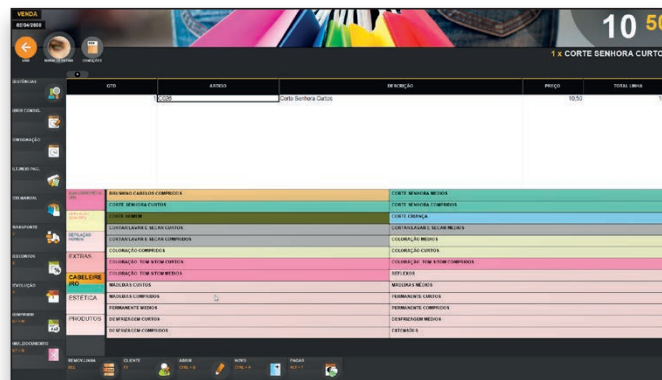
VENDA
02/04/2020

10 50

1 x CORTE SENHORA CURTO

| QTD | ARTIGO | DESCRIÇÃO | PREÇO | TOTAL LINHA |
|---|---|---|---|---|
| | C006 | Corte Senhora Curtos | 10,50 | |

EXTRAS
CABELEIREIRO
ESTÉTICA
PRODUTOS

BRUSHING CABELOS COMPRIDOS
CORTE SENHORA MEDIOS
CORTE SENHORA CURTOS
CORTE SENHORA COMPRIDOS
CORTE HOMEM
CORTE CRIANÇA
CORTAR/LAVAR E SECAR CURTOS
CORTAR/LAVAR E SECAR MEDIOS
CORTAR/LAVAR E SECAR COMPRIDOS
COLORAÇÃO MEDIOS
COLORAÇÃO COMPRIDOS
COLORAÇÃO CURTOS
COLORAÇÃO TOM S/TOM CURTOS
COLORAÇÃO TOM S/TOM COMPRIDOS
COLORAÇÃO TOM S/TOM MEDIOS
REFLEXOS
MADEIXAS CURTOS
MADEIXAS MEDIOS
MADEIXAS COMPRIDOS
PERMANENTE CURTOS
PERMANENTE MEDIOS
PERMANENTE COMPRIDOS
DESFRIZAGEM CURTOS
DESFRIZAGEM MEDIOS
DESFRIZAGEM COMPRIDOS
EXTENSÕES

CLIENTE